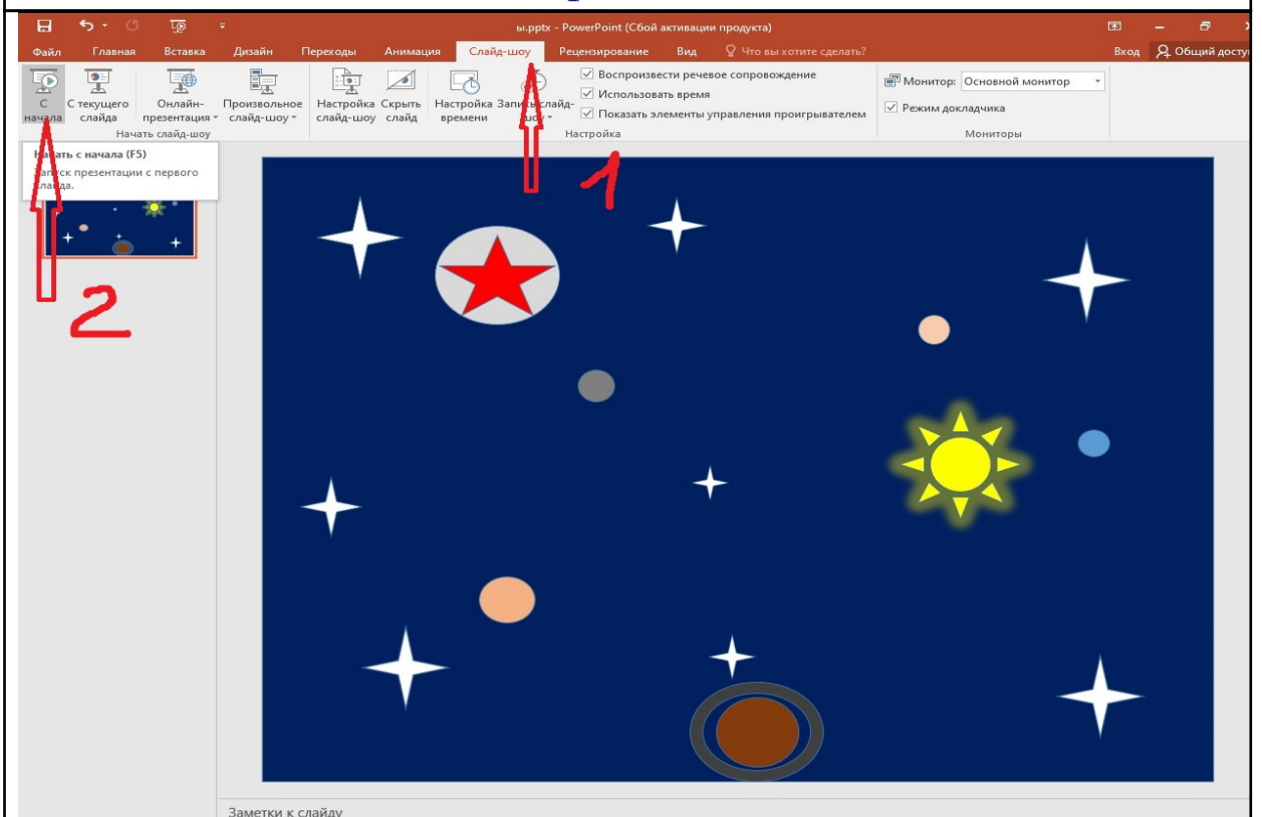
ы.pptx - PowerPoint (Сбой активации продукта)

Вход Общий досту

Файл Главная Вставка Дизайн Переходы Анимация Слайд-шоу Рецензирование Вид Что вы хотите сделать?

С начала С текущего слайда Онлайн-презентация Произвольное слайд-шоу
Начать слайд-шоу

Настройка слайд-шоу Скрыть слайд Настройка времени Запись слайд-шоу
Воспроизвести речевое сопровождение
Использовать время
Показать элементы управления проигрывателем
Настройка

Монитор: Основной монитор
Режим докладчика
Мониторы

Начать с начала (F5)
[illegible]уск презентации с первого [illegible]лайда.

1

2

Заметки к слайду